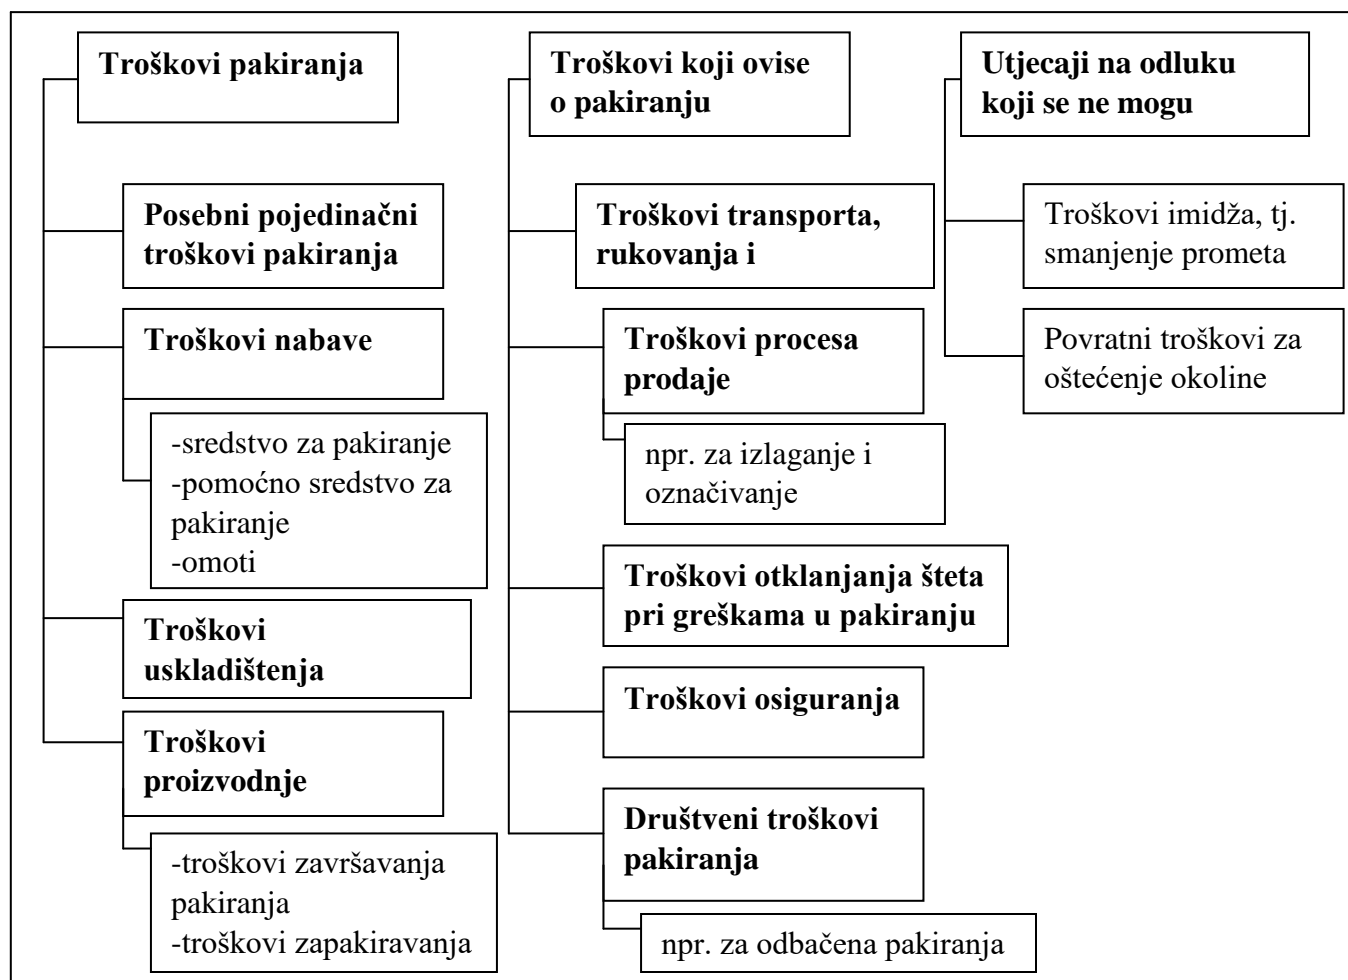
Troškovi pakiranja

Posebni pojedinačni troškovi pakiranja

Troškovi nabave

-sredstvo za pakiranje
-pomoćno sredstvo za pakiranje
-omoti

Troškovi uskladištenja

Troškovi proizvodnje

-troškovi završavanja pakiranja
-troškovi zapakiravanja

Troškovi koji ovise o pakiranju

Troškovi transporta, rukovanja i

Troškovi procesa prodaje

npr. za izlaganje i označivanje

Troškovi otklanjanja šteta pri greškama u pakiranju

Troškovi osiguranja

Društveni troškovi pakiranja

npr. za odbačena pakiranja

Utjecaji na odluku koji se ne mogu

Troškovi imidža, tj. smanjenje prometa

Povratni troškovi za oštećenje okoline